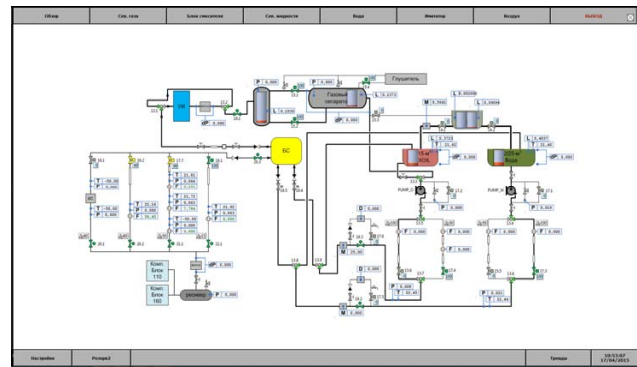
Обзор | Сеп. газа | Блок смесителя | Сеп. жидкости | Вода | Имитатор | Воздух | ВЫХОД

Глушитель

Газовый сепаратор

БС

Комп. Блок 110

Комп. Блок 160

ресивер

PUMP_O

PUMP_W

Нефть

Вода

P 0.000

P 0.000

P 0.000

L 0.1373

L 0.1030

M 0.7940

L 0.0000

L 0.0000

L 0.3733

T 21.40

L 0.4037

T 21.40

D 0.000

F 0.000

F 0.000

M 25.30

D 0.000

M 0.000

P 0.000

T 22.40

P 0.001

T 22.40

P 0.000

P 0.000

Настройки | Режим2 | Тренды | 10:53:07 17/04/2015